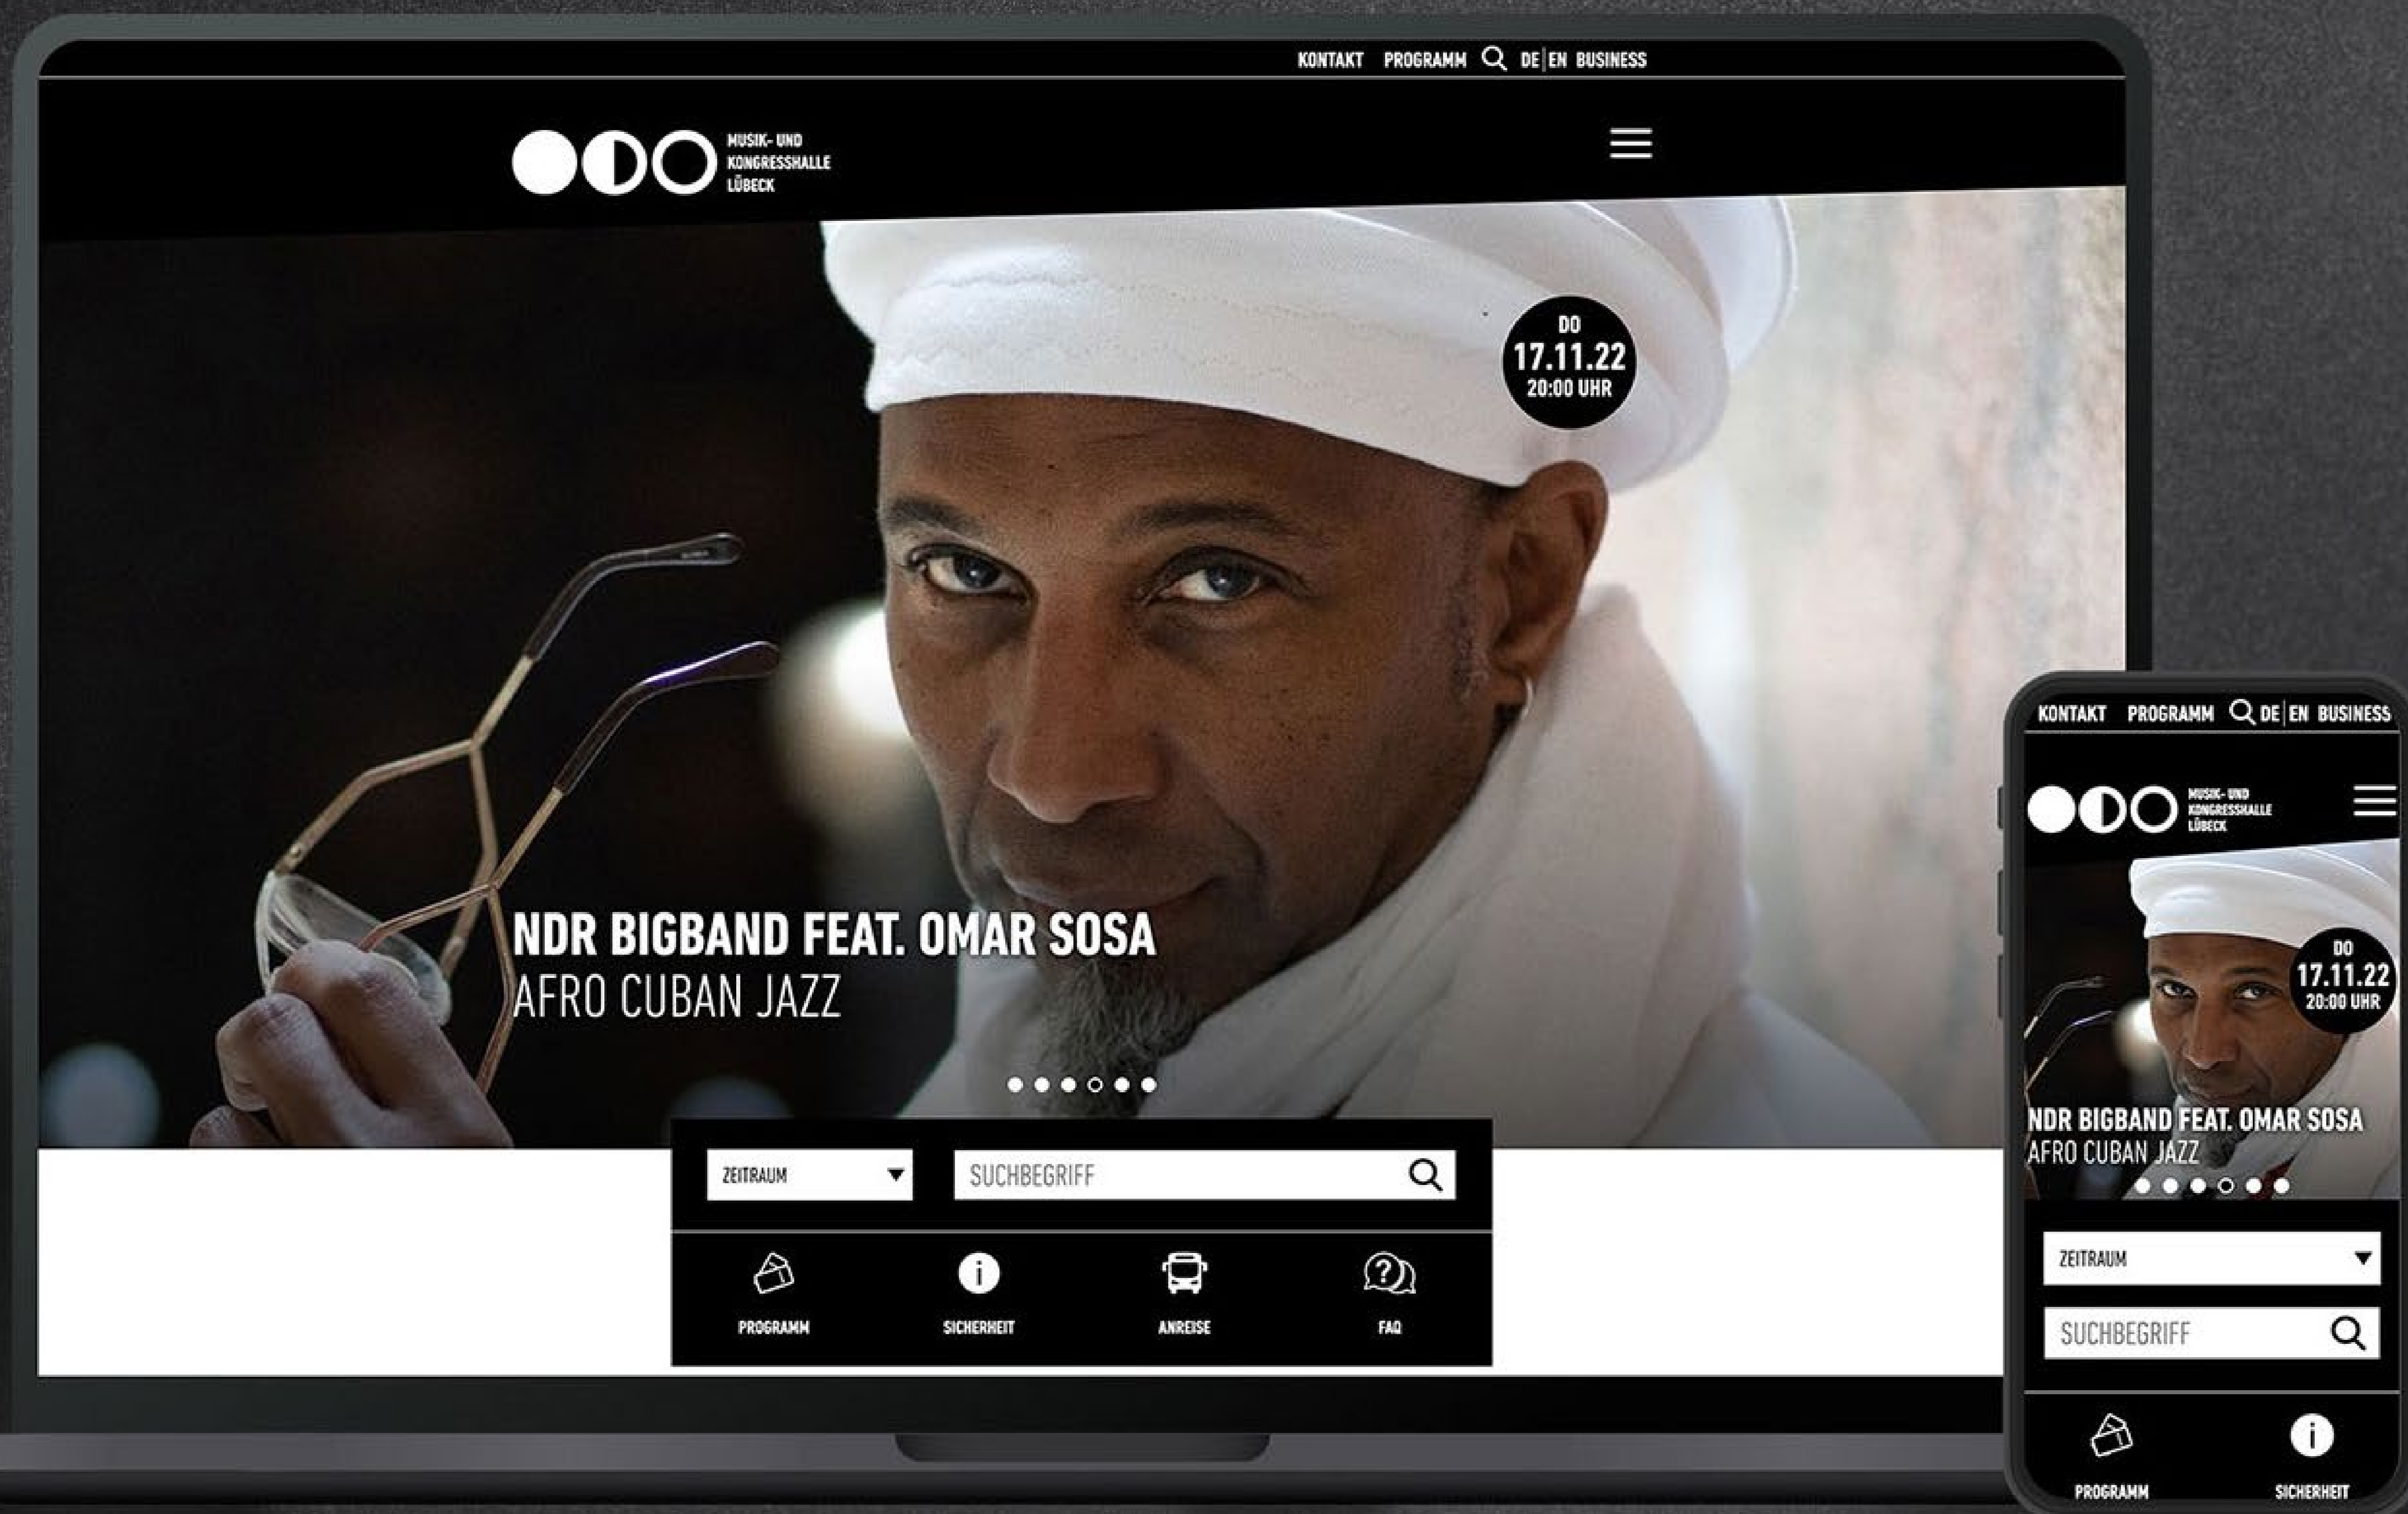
KONTAKT PROGRAMM DE | EN BUSINESS

MUSIK- UND KONGRESSHALLE LÜBECK

DO
17.11.22
20:00 UHR

NDR BIGBAND FEAT. OMAR SOSA
AFRO CUBAN JAZZ

ZEITRAUM
SUCHBEGRIFF

PROGRAMM
SICHERHEIT
ANREISE
FAQ

KONTAKT PROGRAMM DE | EN BUSINESS

MUSIK- UND KONGRESSHALLE LÜBECK

DO
17.11.22
20:00 UHR

NDR BIGBAND FEAT. OMAR SOSA
AFRO CUBAN JAZZ

ZEITRAUM
SUCHBEGRIFF

PROGRAMM
SICHERHEIT